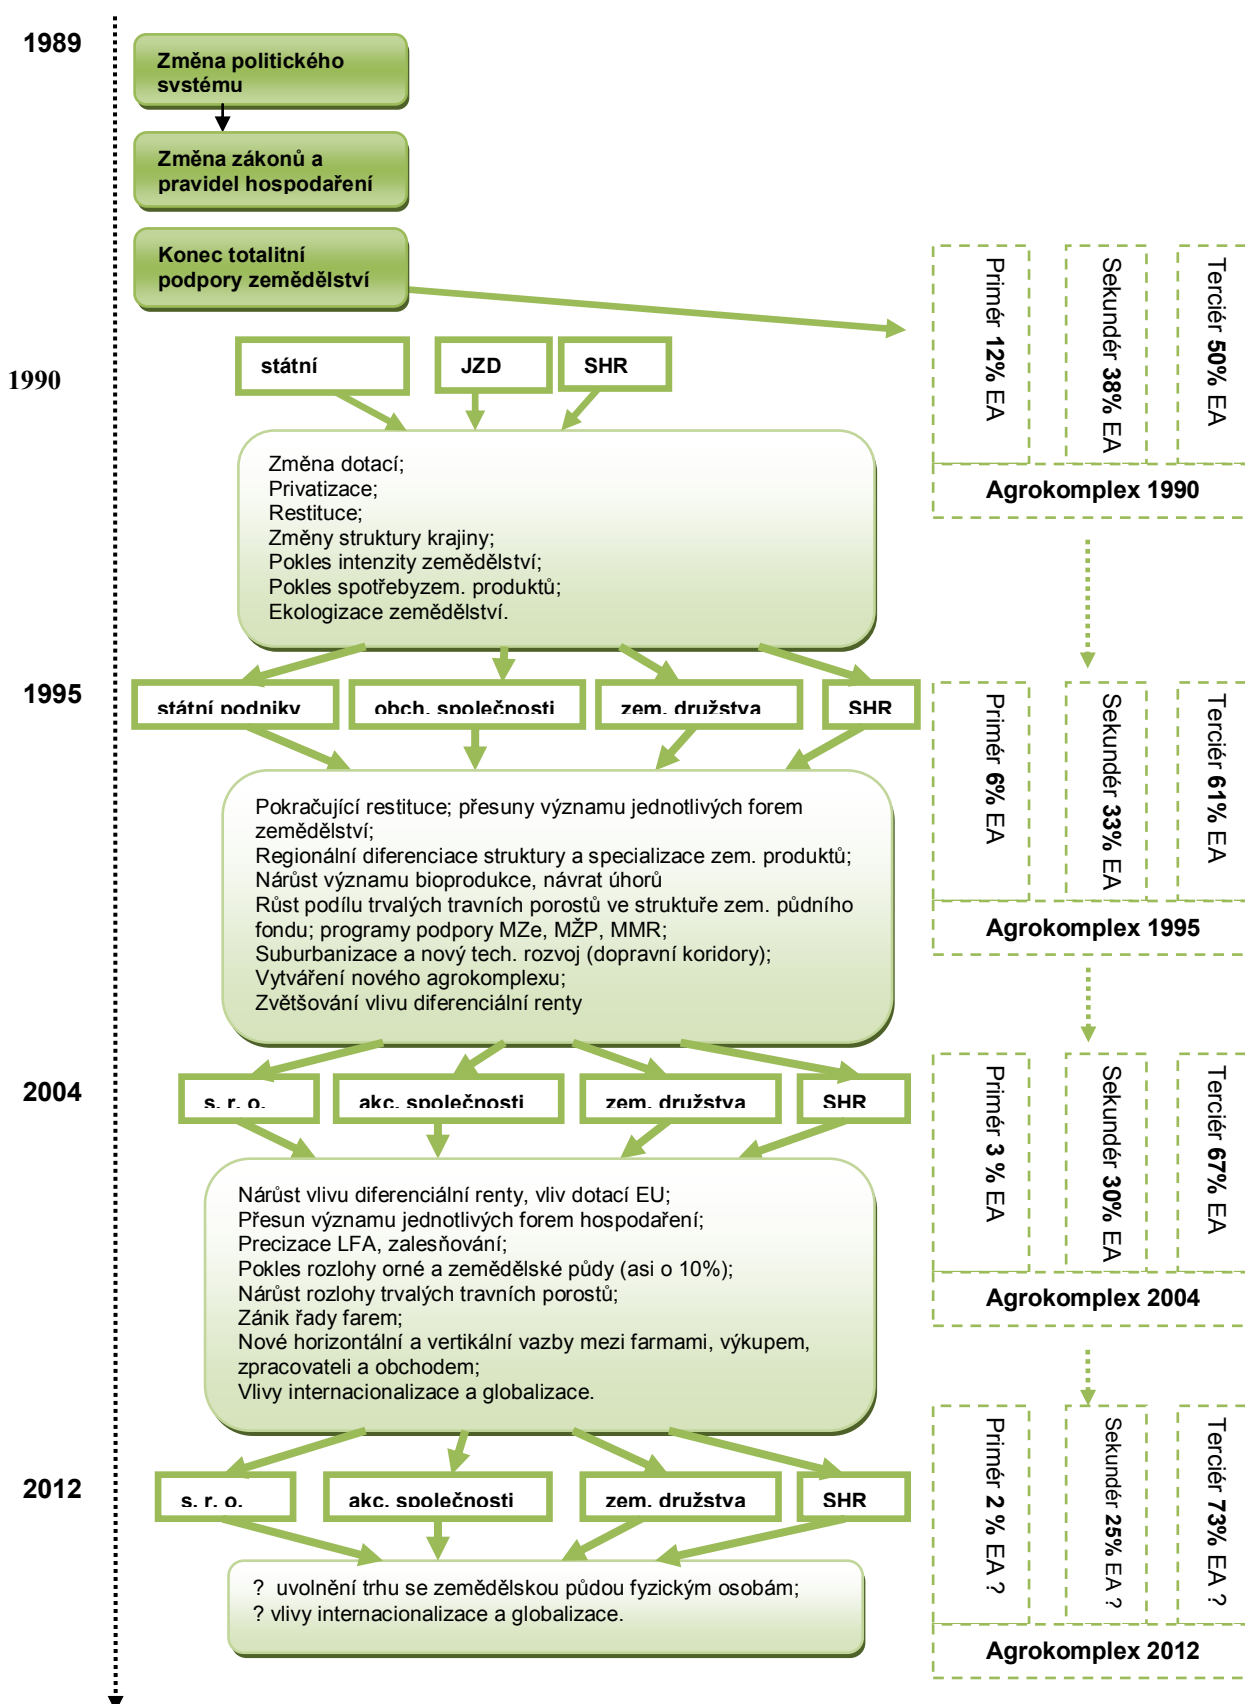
1989

Změna politického systému

Změna zákonů a pravidel hospodaření

Konec totalitní podpory zemědělství

Primér 12% EA

Sekundér 38% EA

Terciér 50% EA

Agrokomplex 1990

1990

státní

JZD

SHR

Změna dotací;
Privatizace;
Restituce;
Změny struktury krajiny;
Pokles intenzity zemědělství;
Pokles spotřebyzem. produktů;
Ekologizace zemědělství.

1995

státní podniky

obch. společnosti

zem. družstva

SHR

Primér 6% EA

Sekundér 33% EA

Terciér 61% EA

Agrokomplex 1995

Pokračující restituce; přesuny významu jednotlivých forem zemědělství;
Regionální diferenciace struktury a specializace zem. produktů;
Nárůst významu bioprodukce, návrat úhorů
Růst podílu trvalých travních porostů ve struktuře zem. půdního fondu; programy podpory MZe, MŽP, MMR;
Suburbanizace a nový tech. rozvoj (dopravní koridory);
Vytváření nového agrokomplexu;
Zvětšování vlivu diferenciální renty

2004

s. r. o.

akc. společnosti

zem. družstva

SHR

Primér 3 % EA

Sekundér 30% EA

Terciér 67% EA

Agrokomplex 2004

Nárůst vlivu diferenciální renty, vliv dotací EU;
Přesun významu jednotlivých forem hospodaření;
Precizace LFA, zalesňování;
Pokles rozlohy orné a zemědělské půdy (asi o 10%);
Nárůst rozlohy trvalých travních porostů;
Zánik řady farem;
Nové horizontální a vertikální vazby mezi farmami, výkupem, zpracovateli a obchodem;
Vlivy internacionalizace a globalizace.

2012

s. r. o.

akc. společnosti

zem. družstva

SHR

Primér 2 % EA ?

Sekundér 25% EA ?

Terciér 73% EA ?

Agrokomplex 2012

? uvolnění trhu se zemědělskou půdou fyzickým osobám;
? vlivy internacionalizace a globalizace.